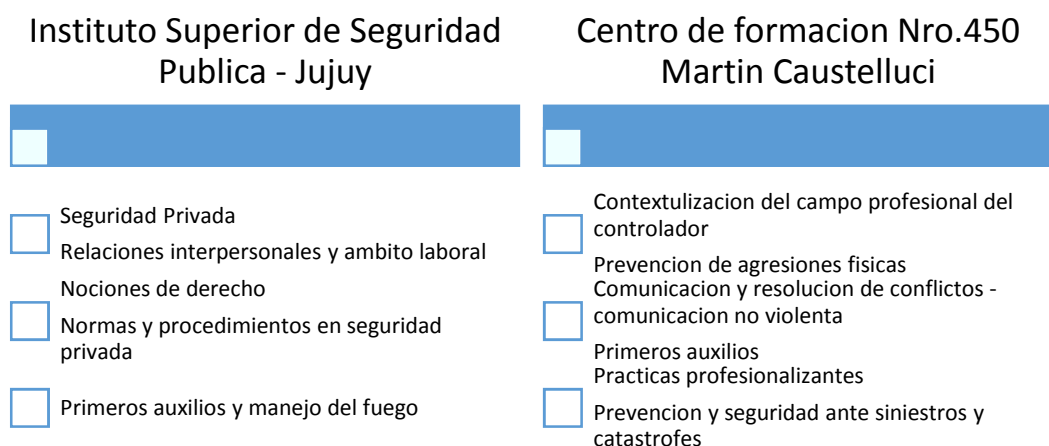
Instituto Superior de Seguridad Publica - Jujuy

Seguridad Privada

Relaciones interpersonales y ambito laboral

Nociones de derecho

Normas y procedimientos en seguridad privada

Primeros auxilios y manejo del fuego

Centro de formacion Nro.450 Martin Caustelluci

Contextulizacion del campo profesional del controlador

Prevencion de agresiones fisicas

Comunicacion y resolucion de conflictos - comunicacion no violenta

Primeros auxilios

Practicas profesionalizantes

Prevencion y seguridad ante siniestros y catastrofes